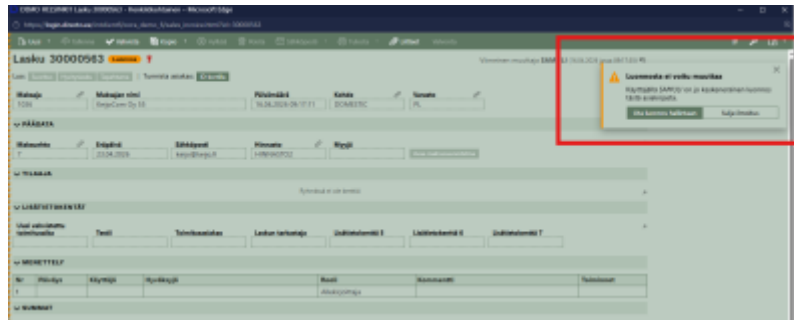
Lasku 30000563

Luonnosta ei voitu muuttaa

Käyttäjältä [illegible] tai kaikenaikaisesti muuttanut tätä asiakirjaa.

Ota kantoja talteen

Sulje ilmoitus

Maksaja

Maksajan nimi

Päivämäärä

Kenttä

Tunniste

Maksuehto

Eräpäivä

Sähköposti

Viite

Viesti

TILAAJA

LISÄTIETOKENTÄT

MERKITSIJÄ

Nr

Tunniste

Käyttäjä

Hyväksyjä

Rooli

Kommentti

Tulostaan

RIVIT